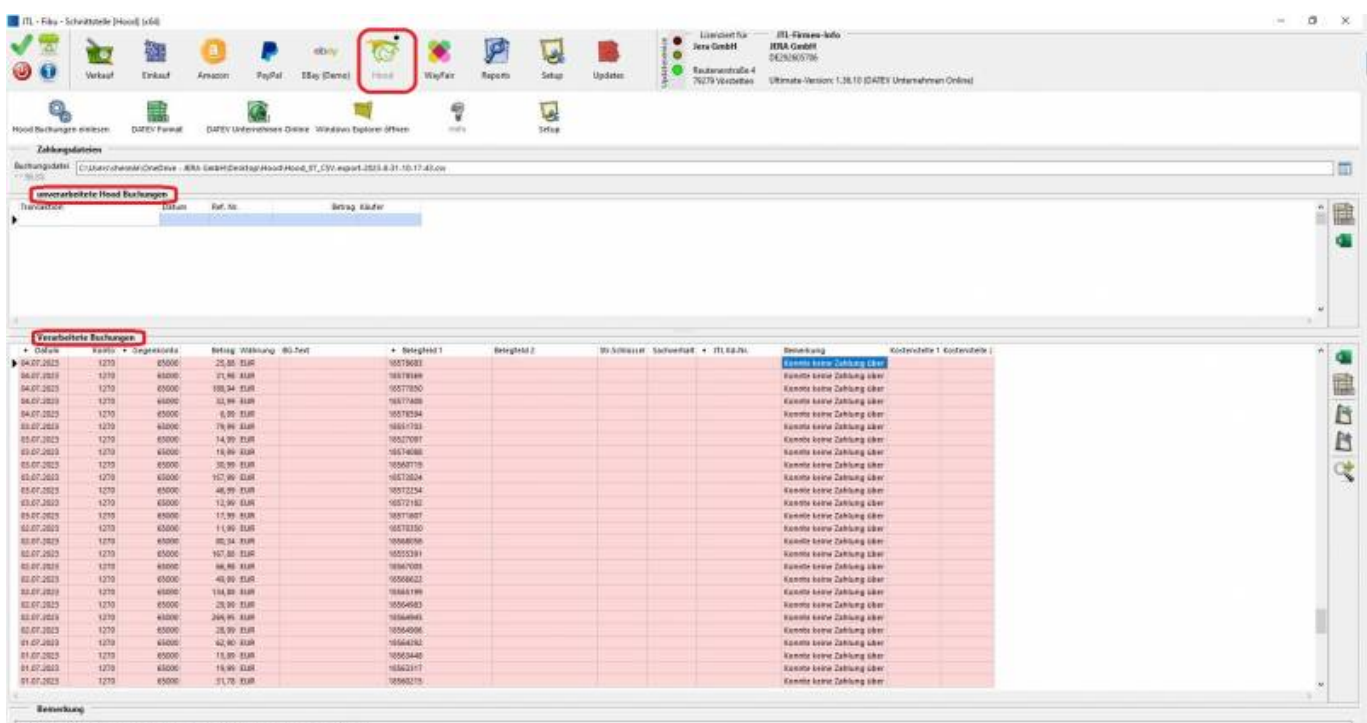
JTL - Fibu - Schnittstelle [Hood] (x64)

Verkauf Einkauf Amazon PayPal EBay (Demo) Hood WayFair Reports Setup Updates

Lizenziert für Jera GmbH Reutenerstraße 4 79279 Vörstetten

JTL-Firmen-Info JERA GmbH DE292605706

Ultimate-Version: 1.38.10 (DATEV Unternehmen Online)

Hood Buchungen einlesen DATEV Format DATEV Unternehmen Online Windows Explorer öffnen Info Setup

Zahlungsdateien

Buchungsdatei C:\Users\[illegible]\OneDrive - JERA GmbH\Desktop\Hood\Hood_ST_CSV-export-2023-8-31-10-17-43.csv

unverarbeitete Hood Buchungen

| Transaktion | Datum | Ref. Nr. | Betrag | Käufer |
|---|---|---|---|---|

Verarbeitete Buchungen

| Datum | Konto | Gegenkonto | Betrag | Währung | BU-Text | Belegfeld 1 | Belegfeld 2 | BU-Schlüssel | Sachverhalt | JTL Kd-Nr. | Bemerkung | Kostenstelle 1 | Kostenstelle 2 |
|---|---|---|---|---|---|---|---|---|---|---|---|---|---|
| 04.07.2023 | 1270 | 65000 | 25,88 | EUR | | 16578683 | | | | | Konnte keine Zahlung über | | |
| 04.07.2023 | 1270 | 65000 | 21,96 | EUR | | 16578569 | | | | | Konnte keine Zahlung über | | |
| 04.07.2023 | 1270 | 65000 | 108,94 | EUR | | 16577850 | | | | | Konnte keine Zahlung über | | |
| 04.07.2023 | 1270 | 65000 | 32,99 | EUR | | 16577408 | | | | | Konnte keine Zahlung über | | |
| 04.07.2023 | 1270 | 65000 | 6,99 | EUR | | 16576594 | | | | | Konnte keine Zahlung über | | |
| 03.07.2023 | 1270 | 65000 | 79,99 | EUR | | 16551793 | | | | | Konnte keine Zahlung über | | |
| 03.07.2023 | 1270 | 65000 | 14,99 | EUR | | 16527097 | | | | | Konnte keine Zahlung über | | |
| 03.07.2023 | 1270 | 65000 | 19,99 | EUR | | 16574098 | | | | | Konnte keine Zahlung über | | |
| 03.07.2023 | 1270 | 65000 | 39,99 | EUR | | 16568719 | | | | | Konnte keine Zahlung über | | |
| 03.07.2023 | 1270 | 65000 | 157,99 | EUR | | 16572824 | | | | | Konnte keine Zahlung über | | |
| 03.07.2023 | 1270 | 65000 | 46,99 | EUR | | 16572254 | | | | | Konnte keine Zahlung über | | |
| 03.07.2023 | 1270 | 65000 | 12,99 | EUR | | 16572182 | | | | | Konnte keine Zahlung über | | |
| 03.07.2023 | 1270 | 65000 | 11,99 | EUR | | 16571607 | | | | | Konnte keine Zahlung über | | |
| 02.07.2023 | 1270 | 65000 | 11,99 | EUR | | 16570350 | | | | | Konnte keine Zahlung über | | |
| 02.07.2023 | 1270 | 65000 | 80,34 | EUR | | 16568056 | | | | | Konnte keine Zahlung über | | |
| 02.07.2023 | 1270 | 65000 | 167,80 | EUR | | 16555391 | | | | | Konnte keine Zahlung über | | |
| 02.07.2023 | 1270 | 65000 | 66,95 | EUR | | 16567005 | | | | | Konnte keine Zahlung über | | |
| 02.07.2023 | 1270 | 65000 | 49,99 | EUR | | 16568622 | | | | | Konnte keine Zahlung über | | |
| 02.07.2023 | 1270 | 65000 | 104,89 | EUR | | 16566199 | | | | | Konnte keine Zahlung über | | |
| 02.07.2023 | 1270 | 65000 | 29,90 | EUR | | 16564583 | | | | | Konnte keine Zahlung über | | |
| 02.07.2023 | 1270 | 65000 | 269,95 | EUR | | 16564945 | | | | | Konnte keine Zahlung über | | |
| 02.07.2023 | 1270 | 65000 | 28,99 | EUR | | 16564906 | | | | | Konnte keine Zahlung über | | |
| 01.07.2023 | 1270 | 65000 | 62,90 | EUR | | 16564262 | | | | | Konnte keine Zahlung über | | |
| 01.07.2023 | 1270 | 65000 | 15,89 | EUR | | 16563440 | | | | | Konnte keine Zahlung über | | |
| 01.07.2023 | 1270 | 65000 | 19,99 | EUR | | 16563317 | | | | | Konnte keine Zahlung über | | |
| 01.07.2023 | 1270 | 65000 | 51,78 | EUR | | 16560275 | | | | | Konnte keine Zahlung über | | |

Bemerkung